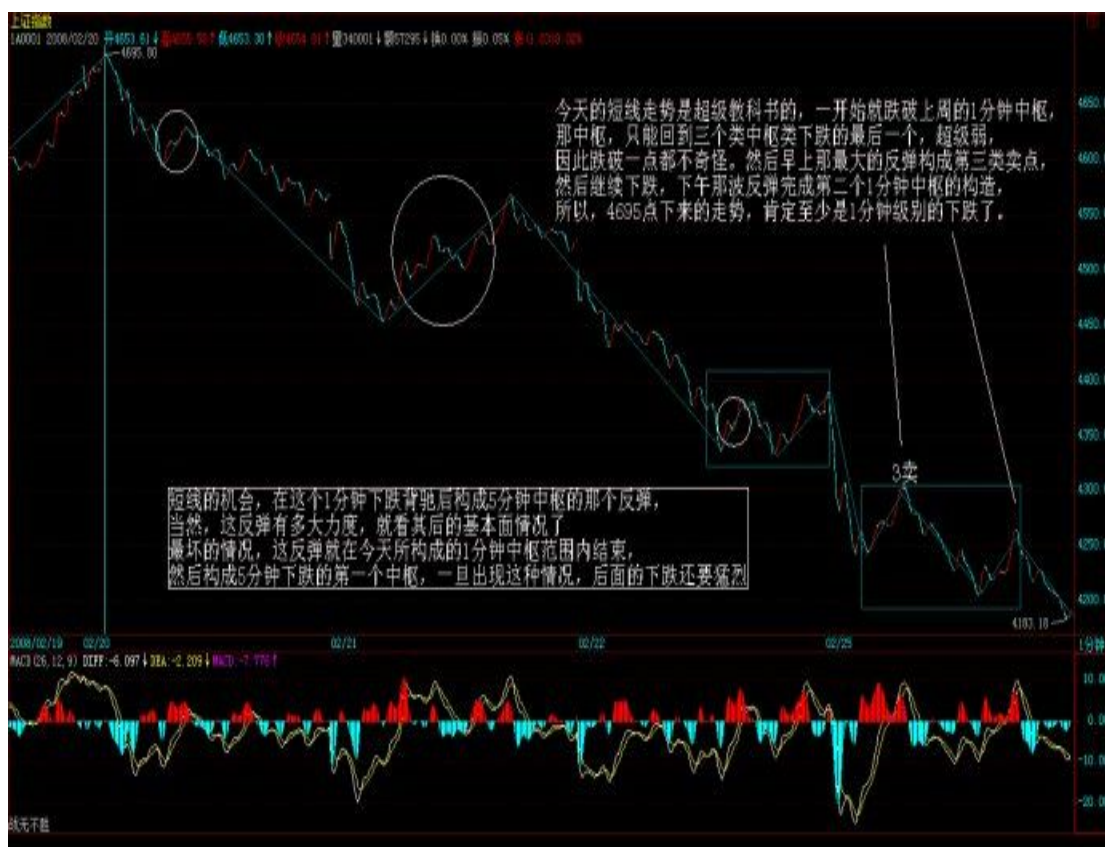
上证指数
1A0001 2008/02/20 开4653.61 高4695.80 低4653.30 收4654.01 量340001 额57295 换0.00% 振0.05% 涨-1.0318.02%

4695.80

今天的短线走势是超级教科书的，一开始就跌破上周的1分钟中枢，那中枢，只能回到三个类中枢类下跌的最后一个，超级弱，因此跌破一点都不奇怪，然后早上那最大的反弹构成第三类卖点，然后继续下跌，下午那波反弹完成第二个1分钟中枢的构造，所以，4695点下来的走势，肯定至少是1分钟级别的下跌了。

3卖

短线的机会，在这个1分钟下跌背驰后构成5分钟中枢的那个反弹，当然，这反弹有多大力度，就看其后的基本面情况了
最坏的情况，这反弹就在今天所构成的1分钟中枢范围内结束，然后构成5分钟下跌的第一个中枢，一旦出现这种情况，后面的下跌还要猛烈

4650.00
4600.00
4550.00
4500.00
4450.00
4400.00
4350.00
4300.00
4250.00
4200.00

4183.18

2008/02/19 02/20 02/21 02/22 02/25 1分钟

MACD(26,12,9) DIFF:-6.097 DEA:-2.209 MACD:-7.776
10.00
0.00
-10.00
-20.00

战无不胜